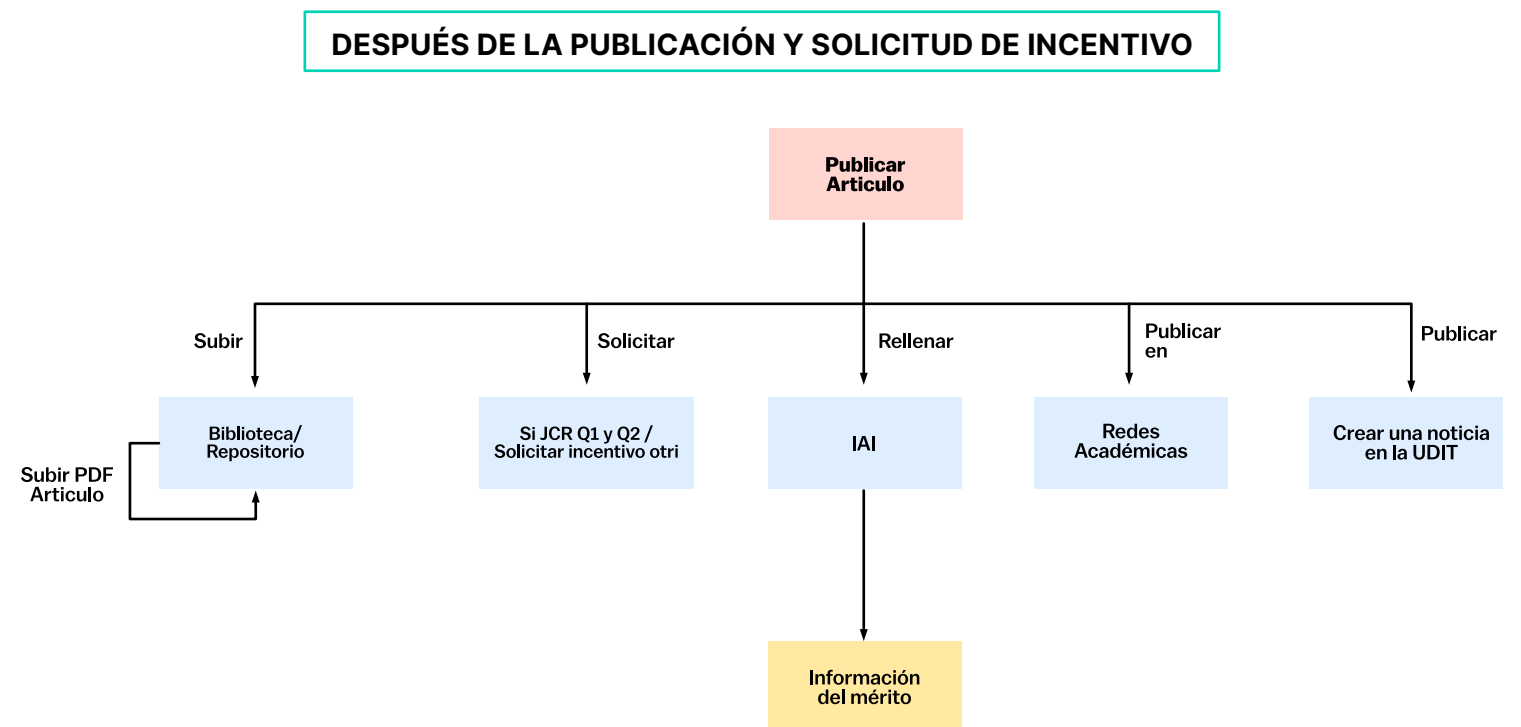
DESPUÉS DE LA PUBLICACIÓN Y SOLICITUD DE INCENTIVO

Publicar Articulo

Subir

Solicitar

Rellenar

Publicar en

Publicar

Biblioteca/ Repositorio

Subir PDF Articulo

Si JCR Q1 y Q2 / Solicitar incentivo otri

IAI

Redes Académicas

Crear una noticia en la UDIT

Información del mérito